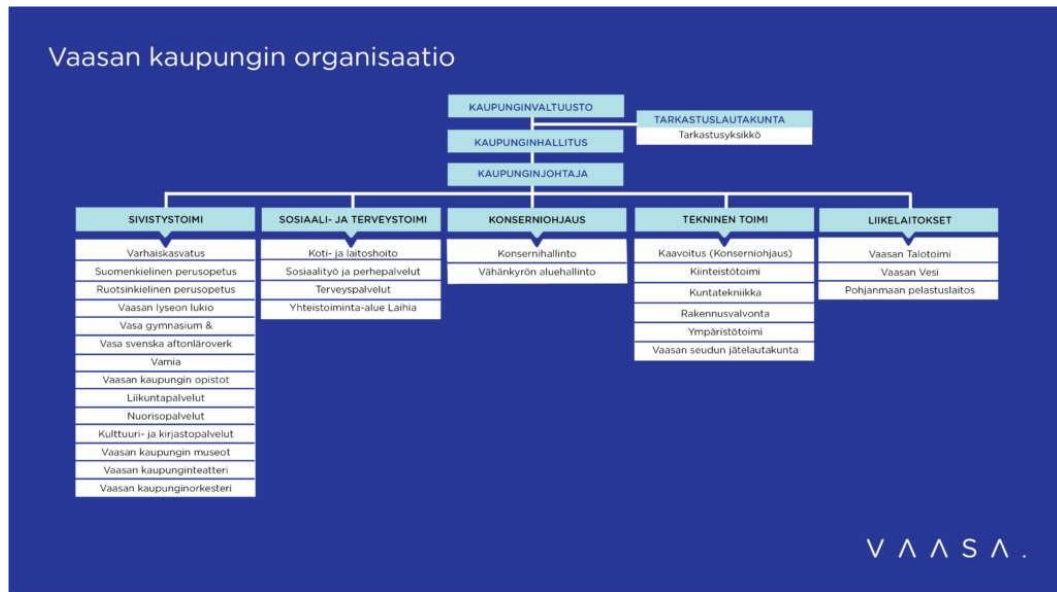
Vaasan kaupungin organisaatio

KAUPUNGINVALTUUSTO

TARKASTUSLAUTAKUNTA
Tarkastusyksikkö

KAUPUNGINHALLITUS

KAUPUNGINJOHTAJA

SIVISTYSTOIMI
Varhaiskasvatus
Suomenkielinen perusopetus
Ruotsinkielinen perusopetus
Vaasan lyseon lukio
Vasa gymnasium &
Vasa svenska aftonläroverk
Vamia
Vaasan kaupungin opistot
Liikuntapalvelut
Nuorisopalvelut
Kulttuuri- ja kirjastopalvelut
Vaasan kaupungin museot
Vaasan kaupunginteatteri
Vaasan kaupunginorkesteri

SOSIAALI- JA TERVEYSTOIMI
Koti- ja laitoshoito
Sosiaalityö ja perhepalvelut
Terveyspalvelut
Yhteistoiminta-alue Laihia

KONSERNIOHJAUS
Konsernihallinto
Vähänkyrön aluehallinto

TEKNINEN TOIMI
Kaavoitus (Konserniohjaus)
Kiinteistötoimi
Kuntatekniikka
Rakennusvalvonta
Ympäristötoimi
Vaasan seudun jätelautakunta

LIIKELAITOKSET
Vaasan Talotoimi
Vaasan Vesi
Pohjanmaan pelastuslaitos

VAASA.